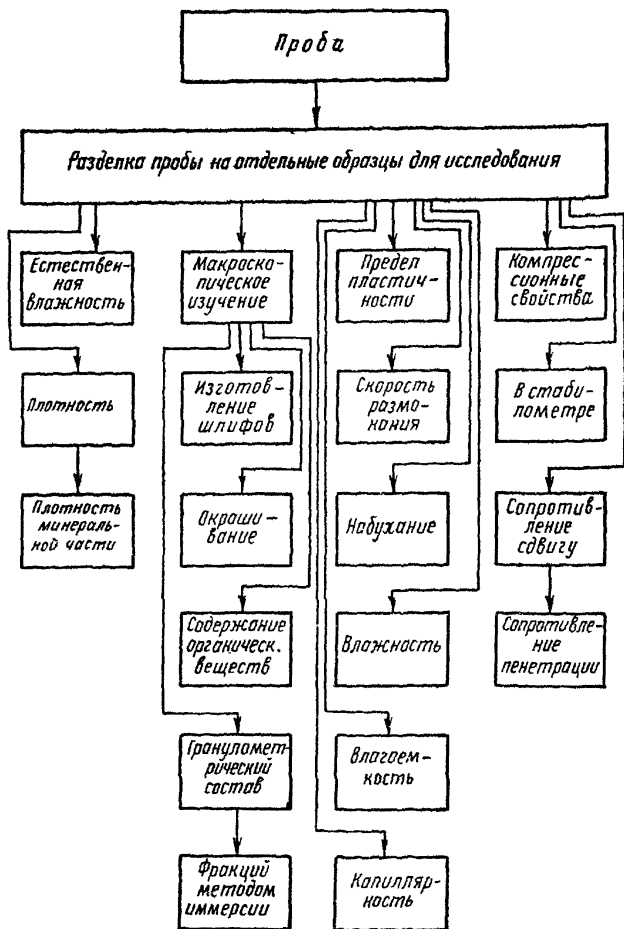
Проба

Разделка пробы на отдельные образцы для исследования

Естественная влажность

Плотность

Плотность минеральной части

Макроскопическое изучение

Изготовление шлифов

Окрашивание

Содержание органическ. веществ

Гранулометрический состав

Фракций методом иммерсии

Предел пластичности

Скорость размокания

Набухание

Влажность

Влагоемкость

Капиллярность

Компрессионные свойства

В стабилометре

Сопротивление сдвигу

Сопротивление пенетрации